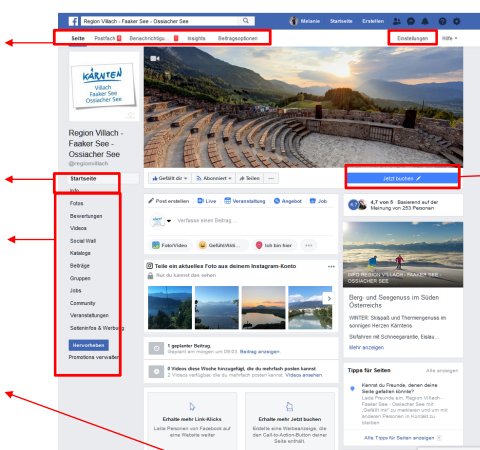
Region Villach - Faaker See - Ossiacher See

Melanie Startseite Erstellen

Seite Postfach Benachrichtig. Insights Beitragsoptionen

Einstellungen Hilfe

KÄRNTEN Villach Faaker See Ossiacher See

Region Villach - Faaker See - Ossiacher See
@regionvillach

Startseite
Info
Fotos
Bewertungen
Videos
Social Wall
Kataloge
Beiträge
Gruppen
Jobs
Community
Veranstaltungen
Seiteninfos & Werbung

Hervorheben
Promotions verwalten

Gefällt dir Abonniert Teilen ···

Jetzt buchen

Post erstellen Live Veranstaltung Angebot Job

Verfasse einen Beitrag

Foto/Video Gefühl/Akti... Ich bin hier ···

4,7 von 5 Basierend auf der Meinung von 283 Personen

Teile ein aktuelles Foto aus deinem Instagram-Konto
Nur du kannst das sehen

INFO REGION VILLACH - FAAKER SEE - OSSIACHER SEE

Berg- und Seegenuss im Süden Österreichs

WINTER: Skispaß und Themengenuss im sonnigen Herzen Kärntens

Skifahren mit Schneegarantie, Eislau...

Mehr anzeigen

1 geplanter Beitrag.
Geplant am morgen um 09:03. Beitrag anzeigen.

2 Videos diese Woche hinzugefügt, die du mehrfach posten kannst
2 Videos verfügbar, die du mehrfach posten kannst. Videos ansehen.

Tipps für Seiten Alle anzeigen

Kennst du Freunde, denen deine Seite gefallen könnte?
Lade Freunde ein, Region Villach - Faaker See - Ossiacher See mit „Gefällt mir" zu markieren und um mit anderen Personen in Kontakt zu bleiben

Alle Tipps für Seiten anzeigen

Erhalte mehr Link-Klicks
Leite Personen von Facebook auf deine Website weiter

Erhalte mehr Jetzt buchen
Erstelle eine Werbeanzeige, die den Call-to-Action-Button deiner Seite enthält.